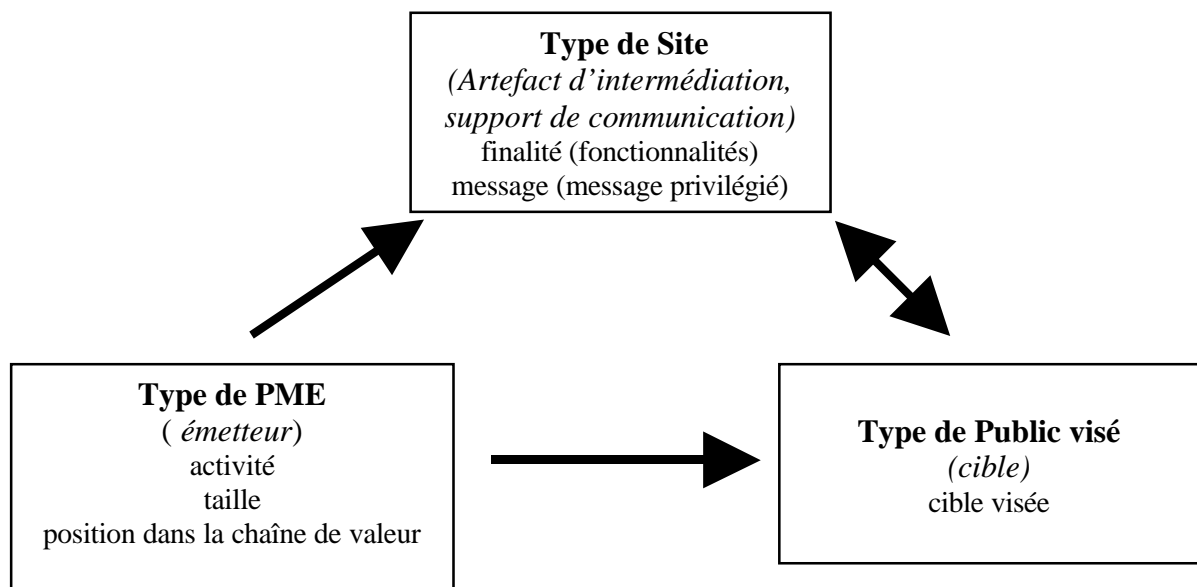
**Type de Site**
*(Artefact d'intermédiation, support de communication)*
finalité (fonctionnalités)
message (message privilégié)

**Type de PME**
( *émetteur*)
activité
taille
position dans la chaîne de valeur

**Type de Public visé**
*(cible)*
cible visée